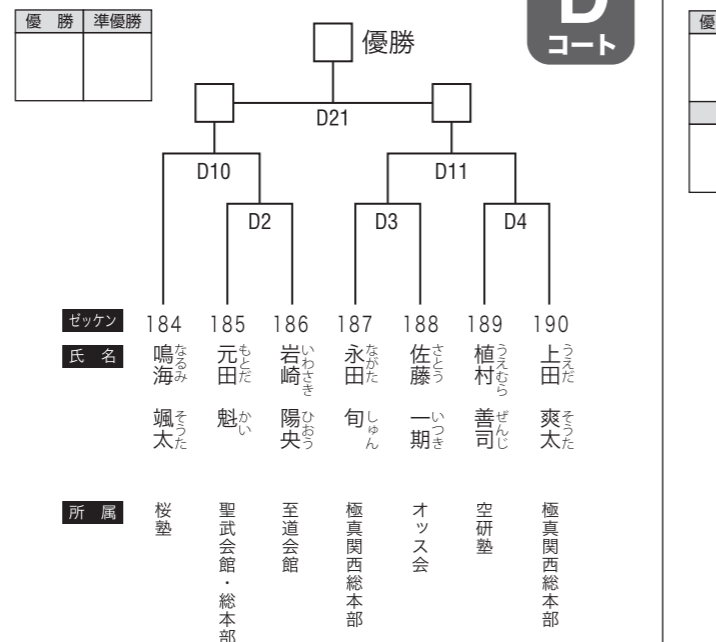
| 優 勝 | 準優勝 |
|---|---|
| | |

D
コート

優勝

D21

D10

D11

D2

D3

D4

ゼッケン 184 185 186 187 188 189 190

氏 名
鳴海(なるみ) 颯太(そうた)
元田(もとだ) 魁(かい)
岩崎(いわさき) 陽央(ひおう)
永田(ながた) 旬(しゅん)
佐藤(さとう) 一期(いつき)
植村(うえむら) 善司(ぜんじ)
上田(うえだ) 爽太(そうた)

所 属
桜塾
聖武会館・総本部
至道会館
極真関西総本部
オッス会
空研塾
極真関西総本部

優